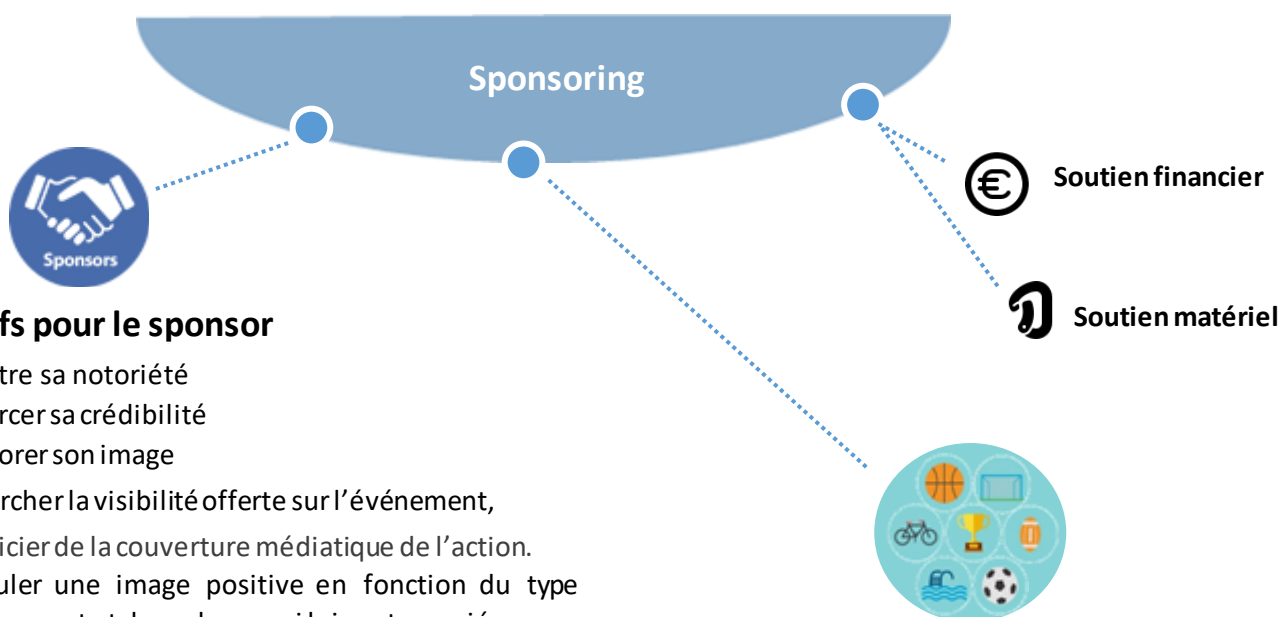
Sponsoring

Sponsors

Soutien financier

Soutien matériel

fs pour le sponsor

tre sa notoriété

rcer sa crédibilité

orer son image

rcher la visibilité offerte sur l'événement,

icier de la couverture médiatique de l'action.

uler une image positive en fonction du type

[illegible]